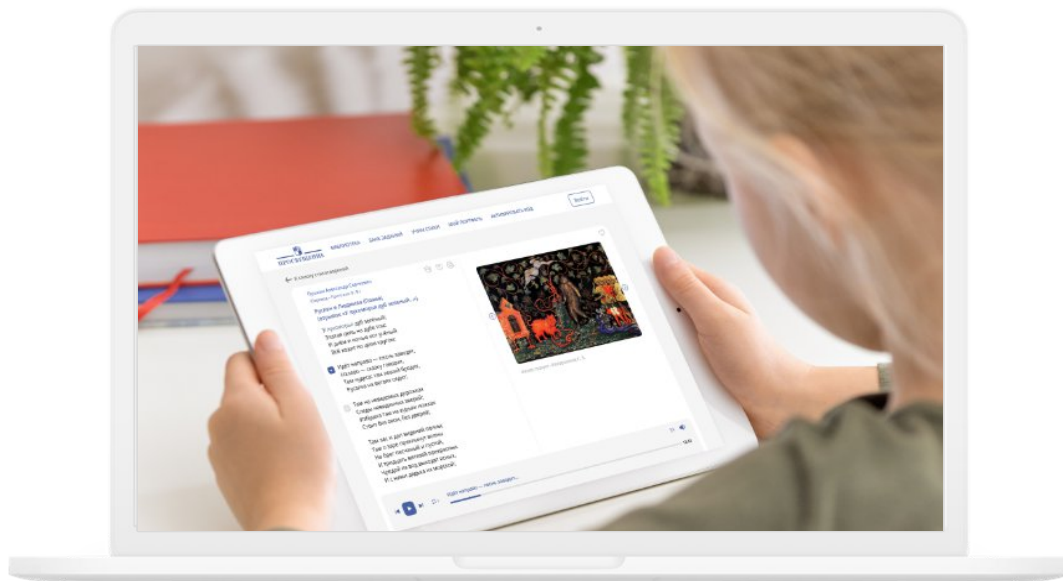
ПРОСВЕЩЕНИЕ
Войти
← К списку стихотворений
Пушкин Александр Сергеевич
Руслан и Людмила (Отрывок: «У лукоморья дуб зелёный...»)
У лукоморья дуб зелёный;
Златая цепь на дубе том:
И днём и ночью кот учёный
Всё ходит по цепи кругом;
Идёт направо — песнь заводит,
Налево — сказку говорит.
Там чудеса: там леший бродит,
Русалка на ветвях сидит;
Там на неведомых дорожках
Следы невиданных зверей;
Избушка там на курьих ножках
Стоит без окон, без дверей;
Там лес и дол видений полны;
Там о заре прихлынут волны
На брег песчаный и пустой,
И тридцать витязей прекрасных
Чредой из вод выходят ясных,
И с ними дядька их морской;
Идёт направо — песнь заводит...